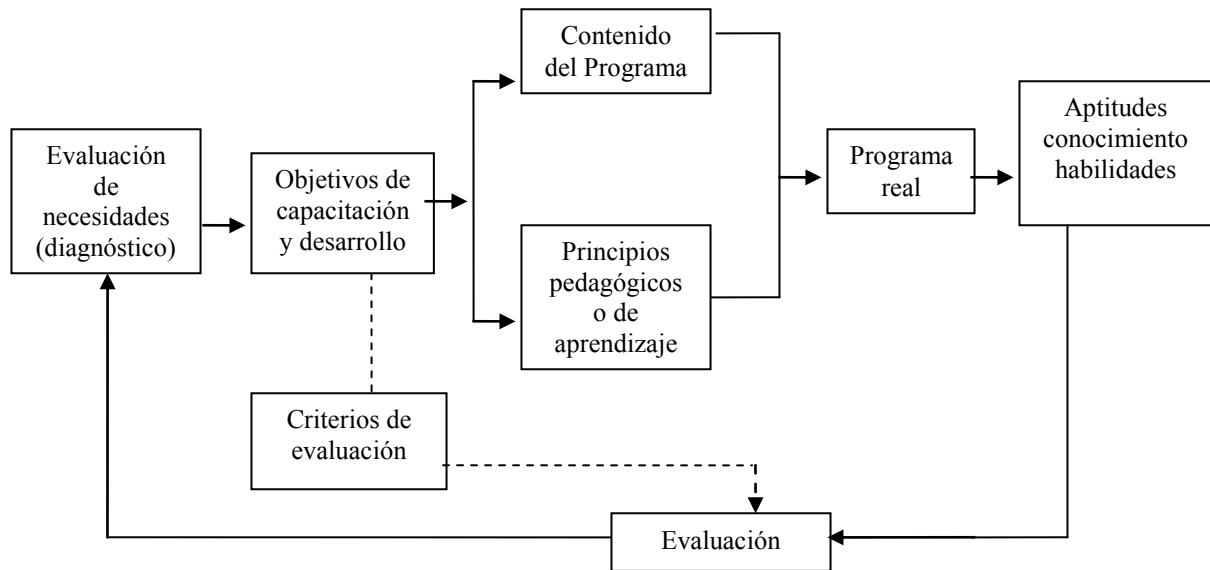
Evaluación de necesidades (diagnóstico)

Objetivos de capacitación y desarrollo

Contenido del Programa

Principios pedagógicos o de aprendizaje

Programa real

Aptitudes conocimiento habilidades

Criterios de evaluación

Evaluación